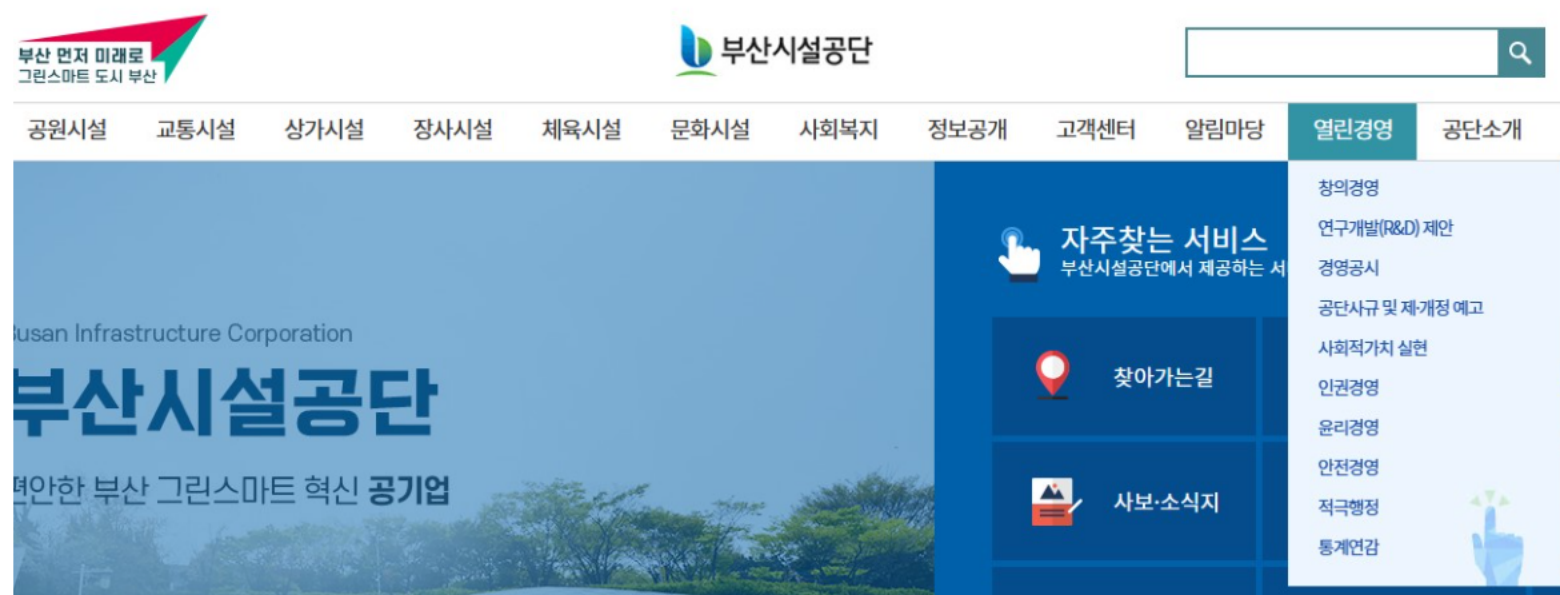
부산 먼저 미래로
그린스마트 도시 부산

부산시설공단

공원시설 교통시설 상가시설 장사시설 체육시설 문화시설 사회복지 정보공개 고객센터 알림마당 열린경영 공단소개

창의경영
연구개발(R&D) 제안
경영공시
공단사규 및 제·개정 예고
사회적가치 실현
인권경영
윤리경영
안전경영
적극행정
통계연감

자주찾는 서비스
부산시설공단에서 제공하는 서

usan Infrastructure Corporation
부산시설공단
편안한 부산 그린스마트 혁신 공기업

찾아가는길
사보·소식지